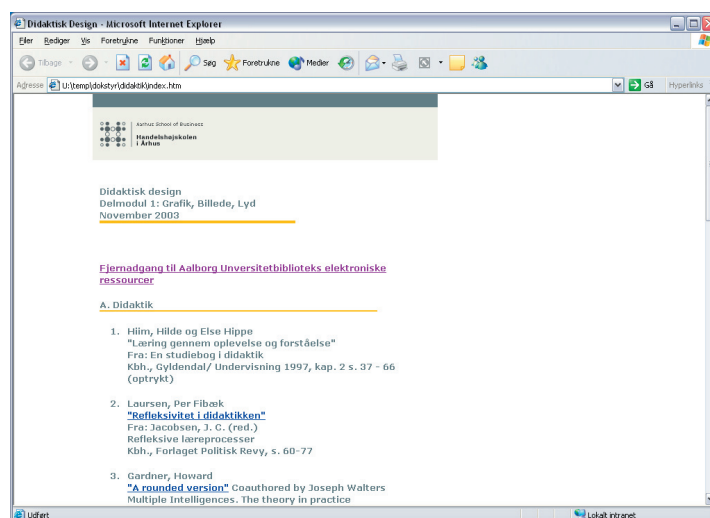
Didaktisk Design - Microsoft Internet Explorer

Filer Rediger Vis Foretrukne Funktioner Hjælp

Tilbage Søg Foretrukne Medier

Adresse U:\temp\dokstyr\didaktik\index.htm Gå Hyperlinks

Aarhus School of Business
Handelshøjskolen i Århus

Didaktisk design
Delmodul 1: Grafik, Billede, Lyd
November 2003

Fjernadgang til Aalborg Unversitetbiblioteks elektroniske ressourcer

A. Didaktik

1. Hiim, Hilde og Else Hippe
"Læring gennem oplevelse og forståelse"
Fra: En studiebog i didaktik
Kbh., Gyldendal/ Undervisning 1997, kap. 2 s. 37 - 66
(optrykt)

2. Laursen, Per Fibæk
"Refleksivitet i didaktikken"
Fra: Jacobsen, J. C. (red.)
Refleksive læreprocesser
Kbh., Forlaget Politisk Revy, s. 60-77

3. Gardner, Howard
"A rounded version" Coauthored by Joseph Walters
Multiple Intelligences. The theory in practice

Udført Lokalt intranet